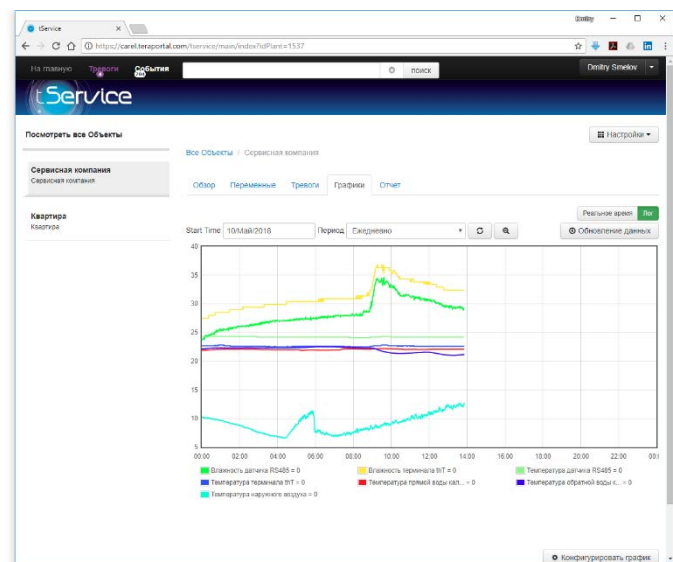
tService

https://carel.teraportal.com/tservice/main/index?idPlant=1537

Dmitry

На главную Тревоги События поиск Dmitry Smelov

tService

Посмотреть все Объекты

Сервисная компания
Сервисная компания

Квартира
Квартира

Настройки

Все Объекты / Сервисная компания

Обзор Переменные Тревоги Графики Отчет

Реальное время Лог

Start Time 10/Май/2018 Период Ежедневно

Обновление данных

40
35
30
25
20
15
10
5

00:00 02:00 04:00 06:00 08:00 10:00 12:00 14:00 16:00 18:00 20:00 22:00 00:0

Влажность датчика RS485 = 0
Влажность терминала thT = 0
Температура датчика RS485 = 0
Температура терминала thT = 0
Температура прямой воды кал... = 0
Температура обратной воды к... = 0
Температура наружного воздуха = 0

Конфигурировать график